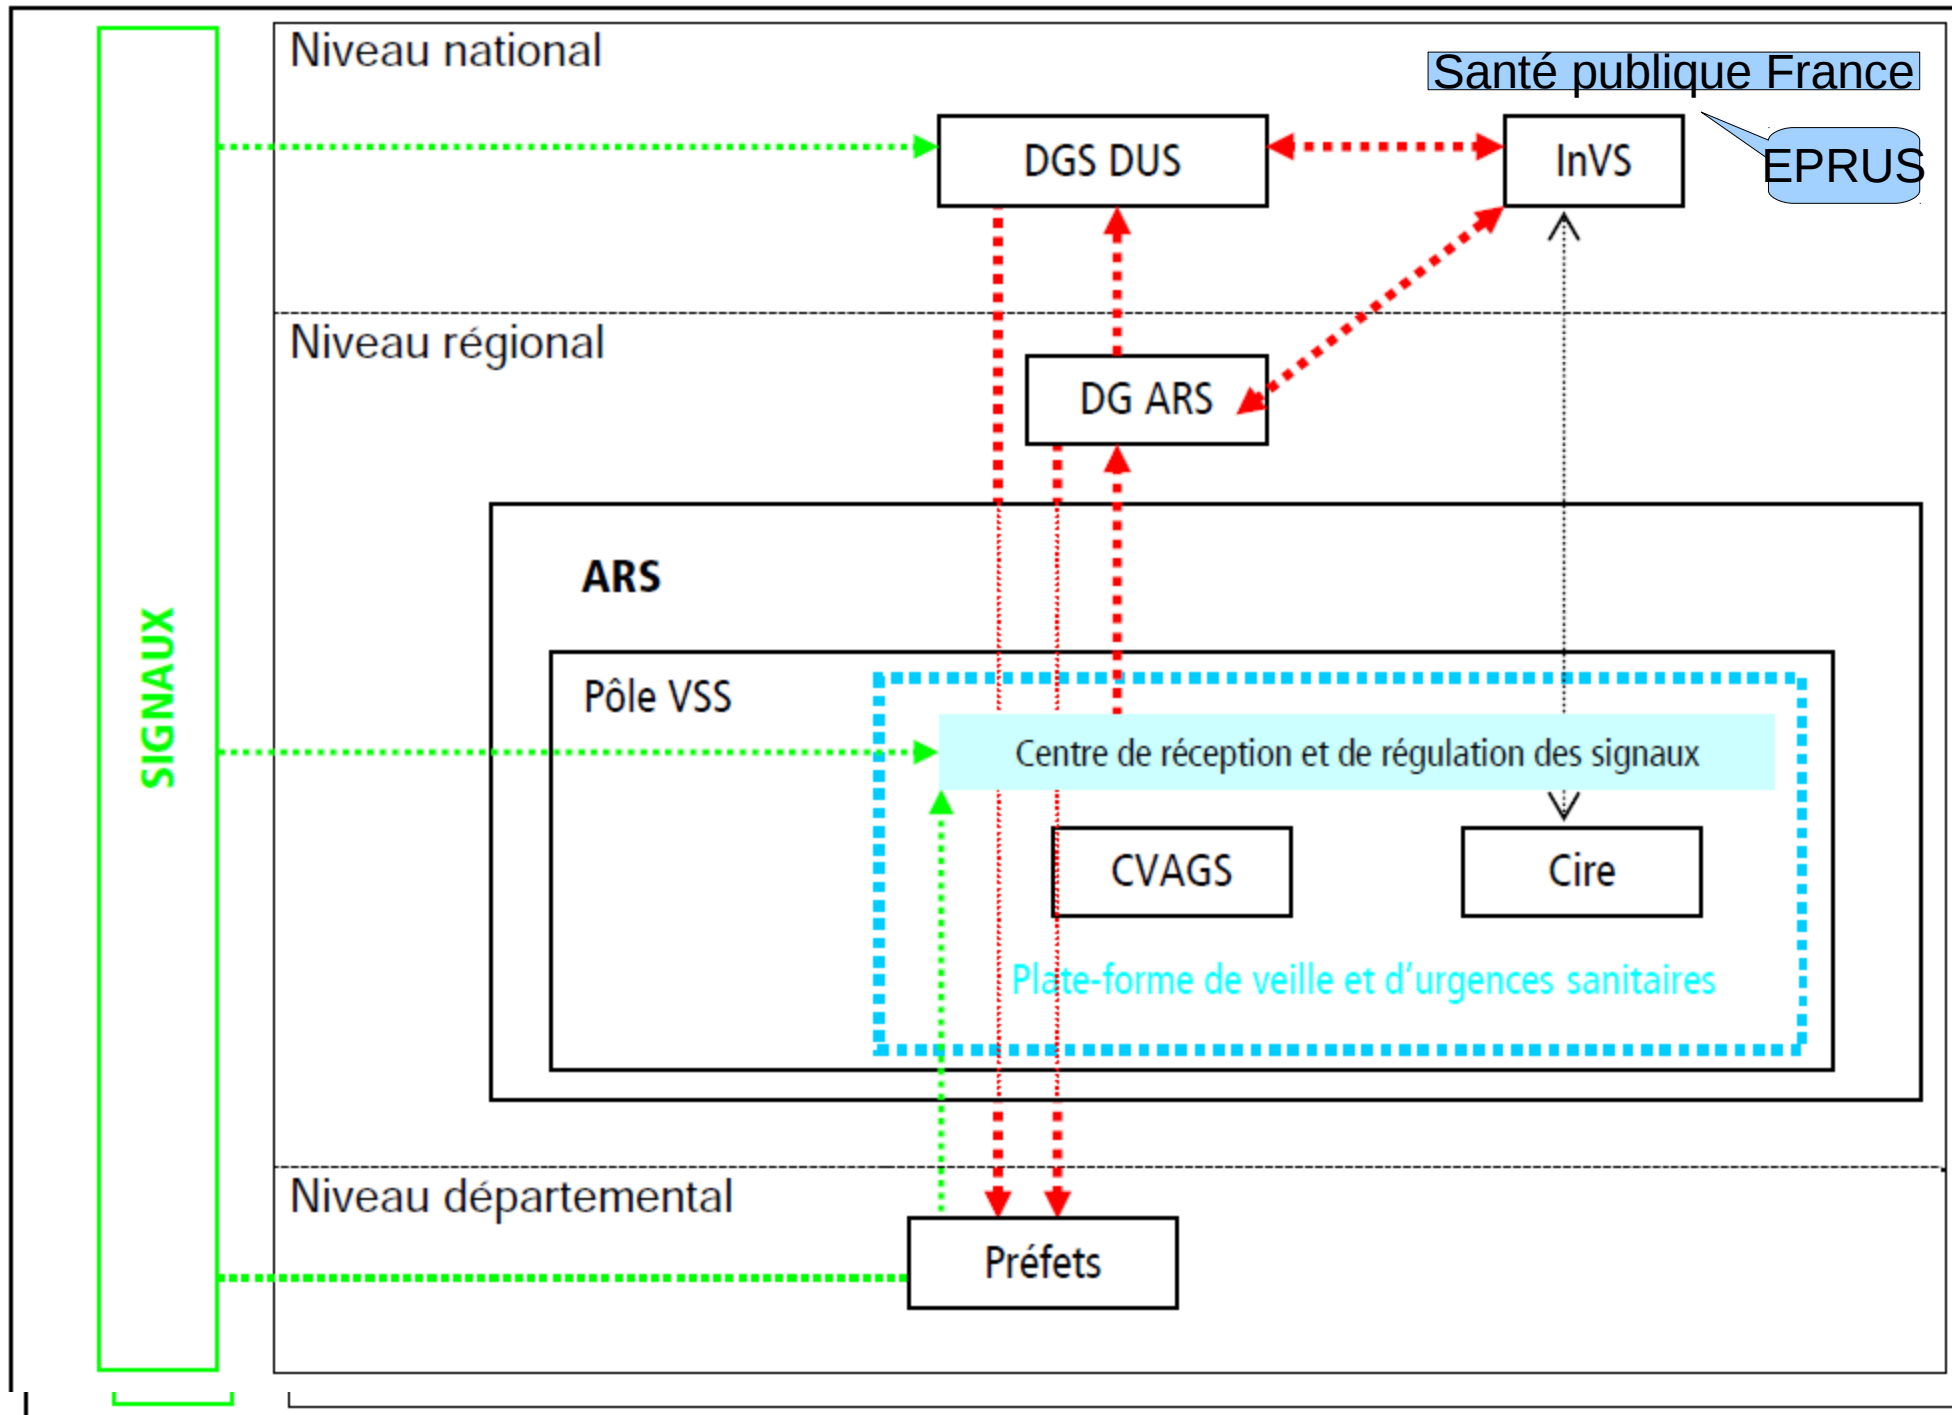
SIGNAUX

Niveau national

Santé publique France

DGS DUS

InVS

EPRUS

Niveau régional

DG ARS

ARS

Pôle VSS

Centre de réception et de régulation des signaux

CVAGS

Cire

Plate-forme de veille et d'urgences sanitaires

Niveau départemental

Préfets